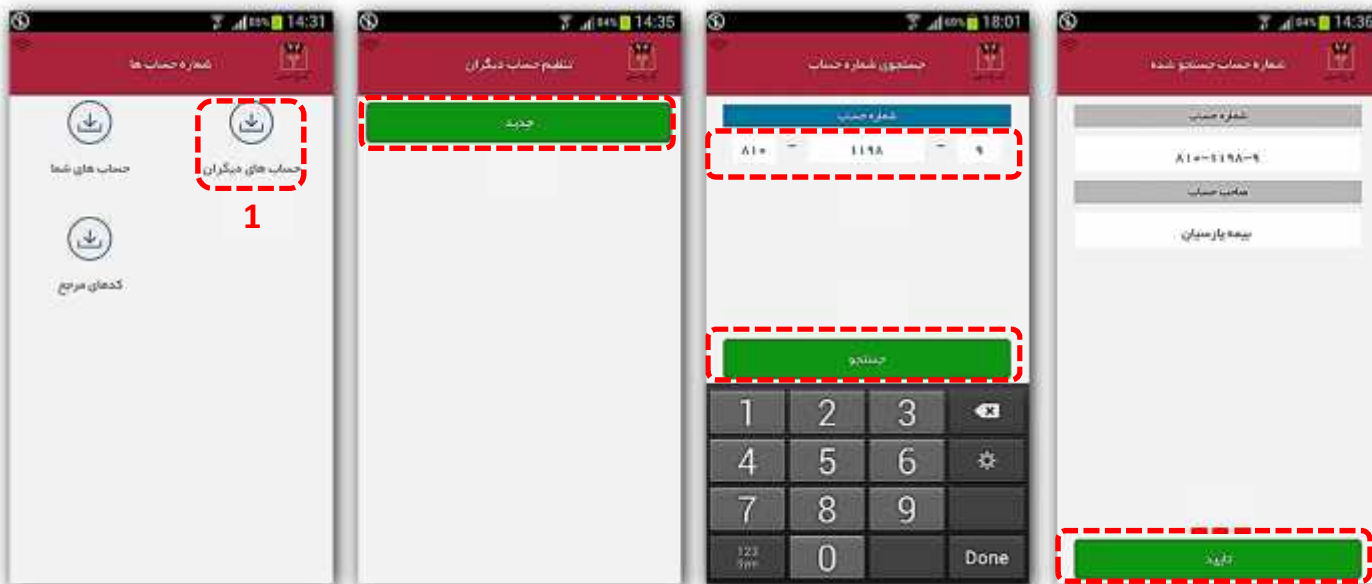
14:31

شماره حساب ها

حساب های دیگران

حساب های شما

1

کدهای مرجع

14:35

تنظیم حساب دیگران

جدید

18:01

جستجوی شماره حساب

شماره حساب

۸۱۰ - ۱۱۹۸ - ۹

جستجو

1 2 3
4 5 6
7 8 9
123 Sym 0 Done

14:36

شماره حساب جستجو شده

شماره حساب

۸۱۰-۱۱۹۸-۹

صاحب حساب

بیمه پارسیان

تایید